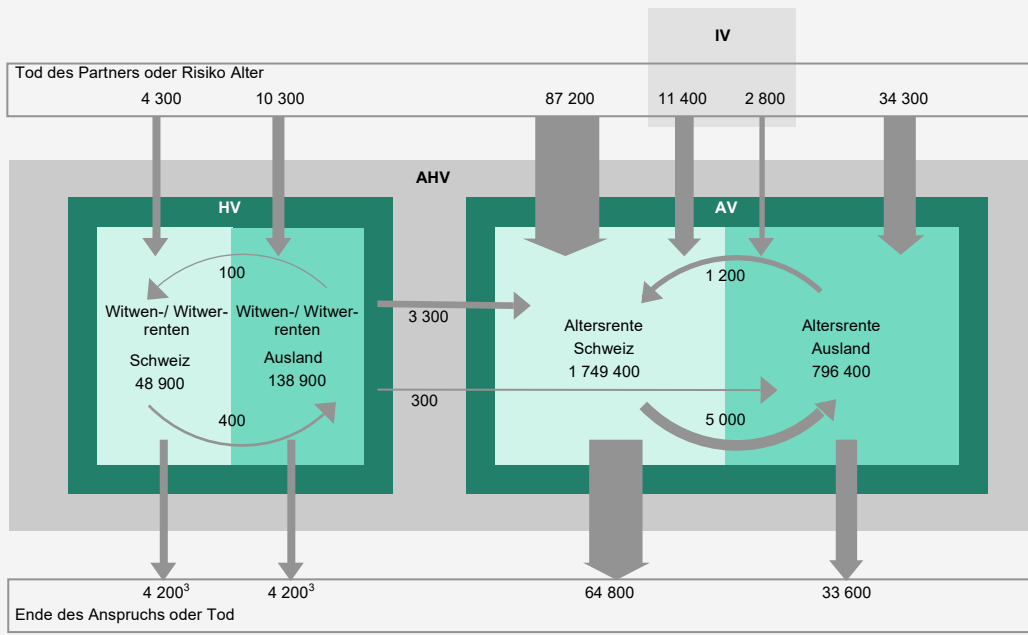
IV

Tod des Partners oder Risiko Alter

4 300
10 300
87 200
11 400
2 800
34 300

AHV

HV

100

Witwen-/ Witwerrenten

Schweiz
48 900

Witwen-/ Witwerrenten

Ausland
138 900

400

3 300

300

AV

1 200

Altersrente
Schweiz
1 749 400

Altersrente
Ausland
796 400

5 000

$4\ 200^3$
$4\ 200^3$
64 800
33 600

Ende des Anspruchs oder Tod